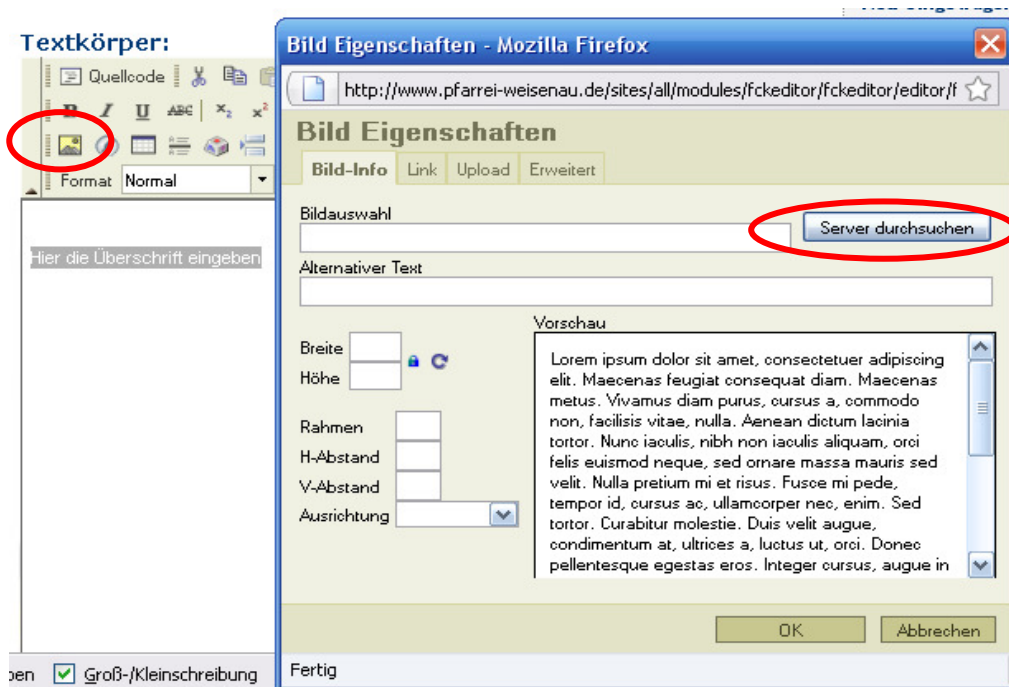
Textkörper:

Quellcode

B I U ABC $x_2$ $x^2$

Format Normal

Hier die Überschrift eingeben

ben Groß-/Kleinschreibung

Bild Eigenschaften - Mozilla Firefox

http://www.pfarrei-weisenau.de/sites/all/modules/fckeditor/fckeditor/editor/f

Bild Eigenschaften

Bild-Info Link Upload Erweitert

Bildauswahl

Server durchsuchen

Alternativer Text

Breite

Höhe

Rahmen

H-Abstand

V-Abstand

Ausrichtung

Vorschau

Lorem ipsum dolor sit amet, consectetuer adipiscing elit. Maecenas feugiat consequat diam. Maecenas metus. Vivamus diam purus, cursus a, commodo non, facilisis vitae, nulla. Aenean dictum lacinia tortor. Nunc iaculis, nibh non iaculis aliquam, orci felis euismod neque, sed ornare massa mauris sed velit. Nulla pretium mi et risus. Fusce mi pede, tempor id, cursus ac, ullamcorper nec, enim. Sed tortor. Curabitur molestie. Duis velit augue, condimentum at, ultrices a, luctus ut, orci. Donec pellentesque egestas eros. Integer cursus, augue in

OK Abbrechen

Fertig